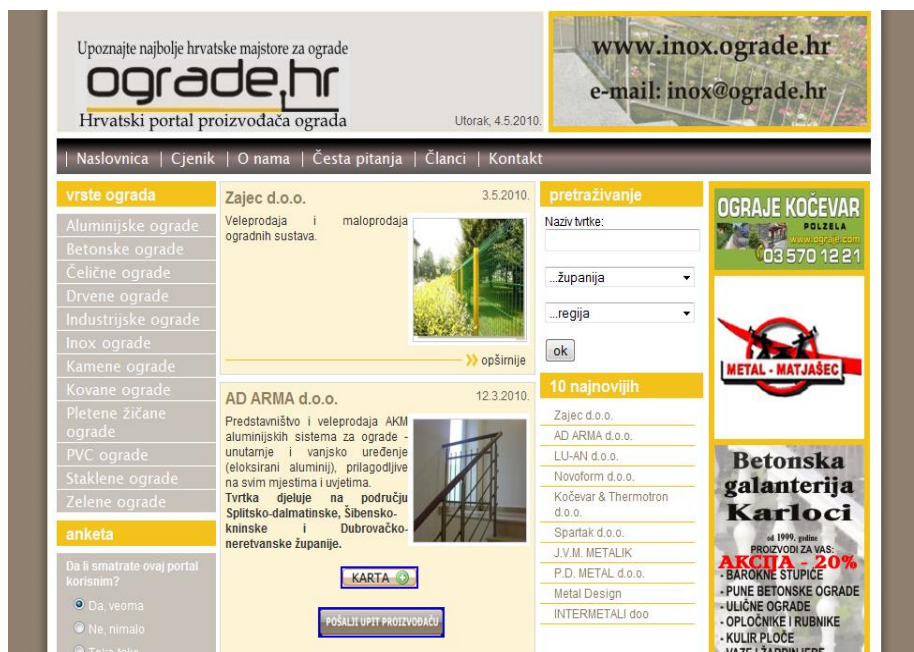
Upoznajte najbolje hrvatske majstore za ograde
ograde.hr
Hrvatski portal proizvođača ograda
Utorak, 4.5.2010.

www.inox.ograde.hr
e-mail: inox@ograde.hr

| Naslovnica | Cjenik | O nama | Česta pitanja | Članci | Kontakt

vrste ograda
Aluminijske ograde
Betonske ograde
Čelične ograde
Drvene ograde
Industrijske ograde
Inox ograde
Kamene ograde
Kovane ograde
Pletene žičane ograde
PVC ograde
Staklene ograde
Zelene ograde

anketa
Da li smatrate ovaj portal korisnim?
Da, veoma
Ne, nimalo
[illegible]

Zajec d.o.o.
3.5.2010.
Veleprodaja i maloprodaja ogradnih sustava.
opširnije

AD ARMA d.o.o.
12.3.2010.
Predstavništvo i veleprodaja AKM aluminijskih sistema za ograde - unutarnje i vanjsko uređenje (eloksirani aluminij), prilagodljive na svim mjestima i uvjetima.
Tvrtka djeluje na području Splitsko-dalmatinske, Šibensko-kninske i Dubrovačko-neretvanske županije.

KARTA
POŠALJI UPIT PROIZVOĐAČU

pretraživanje
Naziv tvrtke:
...županija
...regija
ok

10 najnovijih
Zajec d.o.o.
AD ARMA d.o.o.
LU-AN d.o.o.
Novoform d.o.o.
Kočevar & Thermotron d.o.o.
Spartak d.o.o.
J.V.M. METALIK
P.D. METAL d.o.o.
Metal Design
INTERMETALI doo

OGRAJE KOČEVAR
POLZELA
www.ograje.com
03 570 12 21

METAL - MATJAŠEC

Betonska galanterija Karloci
od 1999. godine
PROIZVODI ZA VAS:
AKCIJA - 20%
- BAROKNE STUPICE
- PUNE BETONSKE OGRADE
- ULIČNE OGRADE
- OPLOČNIKE I RUBNIKE
- KULIR PLOČE
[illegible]